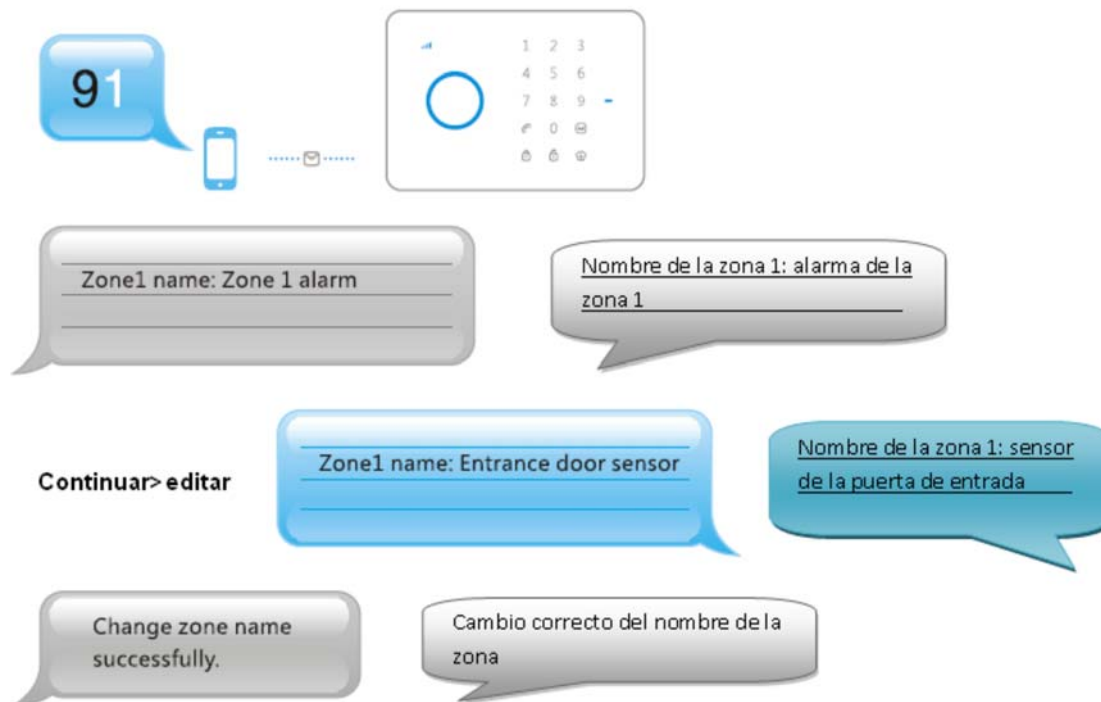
91

1 2 3
4 5 6
7 8 9
0

Zone1 name: Zone 1 alarm

Nombre de la zona 1: alarma de la zona 1

Continuar> editar

Zone1 name: Entrance door sensor

Nombre de la zona 1: sensor de la puerta de entrada

Change zone name successfully.

Cambio correcto del nombre de la zona